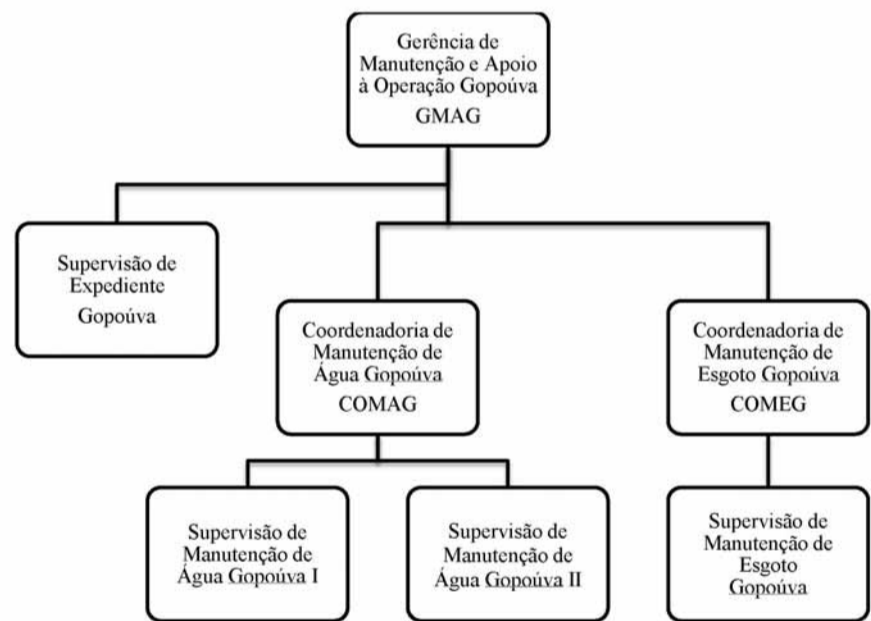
Gerência de Manutenção e Apoio à Operação Gopoúva
GMAG

Supervisão de Expediente
Gopoúva

Coordenadoria de Manutenção de Água Gopoúva
COMAG

Coordenadoria de Manutenção de Esgoto Gopoúva
COMEG

Supervisão de Manutenção de Água Gopoúva I

Supervisão de Manutenção de Água Gopoúva II

Supervisão de Manutenção de Esgoto Gopoúva